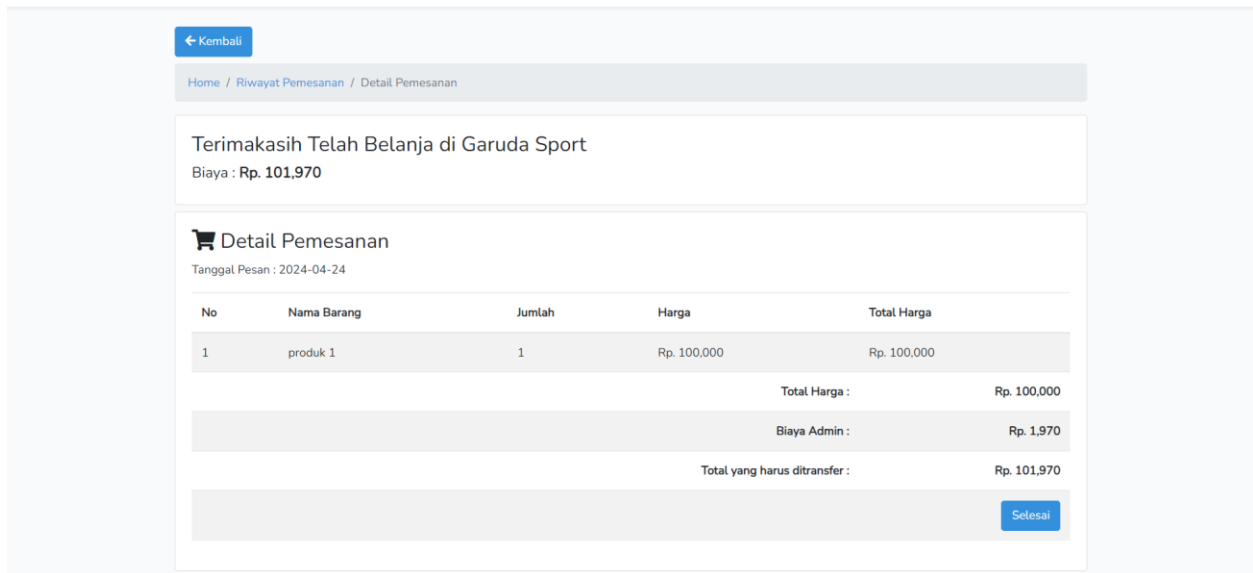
← Kembali

Home / Riwayat Pemesanan / Detail Pemesanan

Terimakasih Telah Belanja di Garuda Sport

Biaya : Rp. 101,970

Detail Pemesanan

Tanggal Pesan : 2024-04-24

| No | Nama Barang | Jumlah | Harga | Total Harga |
|---|---|---|---|---|
| 1 | produk 1 | 1 | Rp. 100,000 | Rp. 100,000 |
| | | | Total Harga : | Rp. 100,000 |
| | | | Biaya Admin : | Rp. 1,970 |
| | | | Total yang harus ditransfer : | Rp. 101,970 |
| | | | | Selesai |